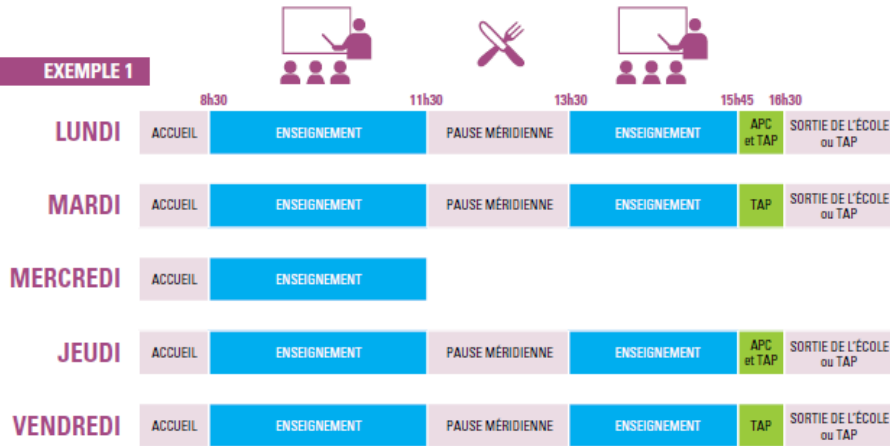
EXEMPLE 1

| | 8h30 | 11h30 | 13h30 | 15h45 | 16h30 |
|---|---|---|---|---|---|
| LUNDI | ACCUEIL | ENSEIGNEMENT | PAUSE MÉRIDIENNE | ENSEIGNEMENT | APC et TAP | SORTIE DE L'ÉCOLE ou TAP |
| MARDI | ACCUEIL | ENSEIGNEMENT | PAUSE MÉRIDIENNE | ENSEIGNEMENT | TAP | SORTIE DE L'ÉCOLE ou TAP |
| MERCREDI | ACCUEIL | ENSEIGNEMENT | | | | |
| JEUDI | ACCUEIL | ENSEIGNEMENT | PAUSE MÉRIDIENNE | ENSEIGNEMENT | APC et TAP | SORTIE DE L'ÉCOLE ou TAP |
| VENDREDI | ACCUEIL | ENSEIGNEMENT | PAUSE MÉRIDIENNE | ENSEIGNEMENT | TAP | SORTIE DE L'ÉCOLE ou TAP |